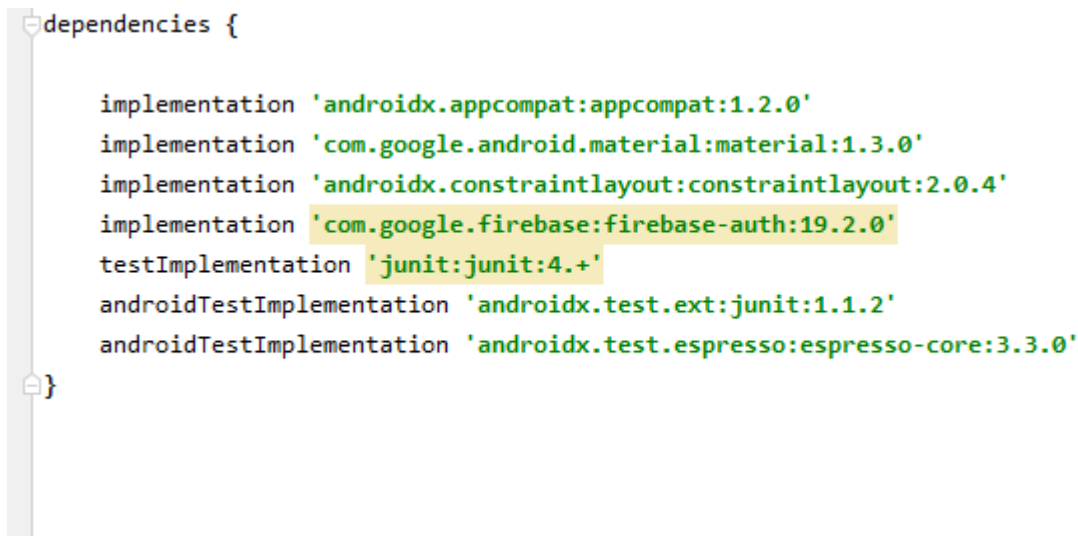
dependencies {

    implementation 'androidx.appcompat:appcompat:1.2.0'
    implementation 'com.google.android.material:material:1.3.0'
    implementation 'androidx.constraintlayout:constraintlayout:2.0.4'
    implementation 'com.google.firebase:firebase-auth:19.2.0'
    testImplementation 'junit:junit:4.+'
    androidTestImplementation 'androidx.test.ext:junit:1.1.2'
    androidTestImplementation 'androidx.test.espresso:espresso-core:3.3.0'
}